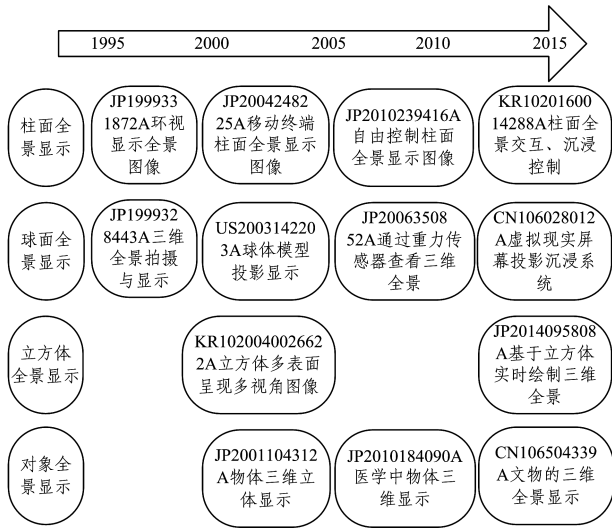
1995 2000 2005 2010 2015

柱面全景显示

JP1999331872A环视显示全景图像

JP2004248225A移动终端柱面全景显示图像

JP2010239416A自由控制柱面全景显示图像

KR1020160014288A柱面全景交互、沉浸控制

球面全景显示

JP1999328443A三维全景拍摄与显示

US2003142203A球体模型投影显示

JP2006350852A通过重力传感器查看三维全景

CN106028012A虚拟现实屏幕投影沉浸系统

立方体全景显示

KR1020040026622A立方体多表面呈现多视角图像

JP2014095808A基于立方体实时绘制三维全景

对象全景显示

JP2001104312A物体三维立体显示

JP2010184090A医学中物体三维显示

CN106504339A文物的三维全景显示